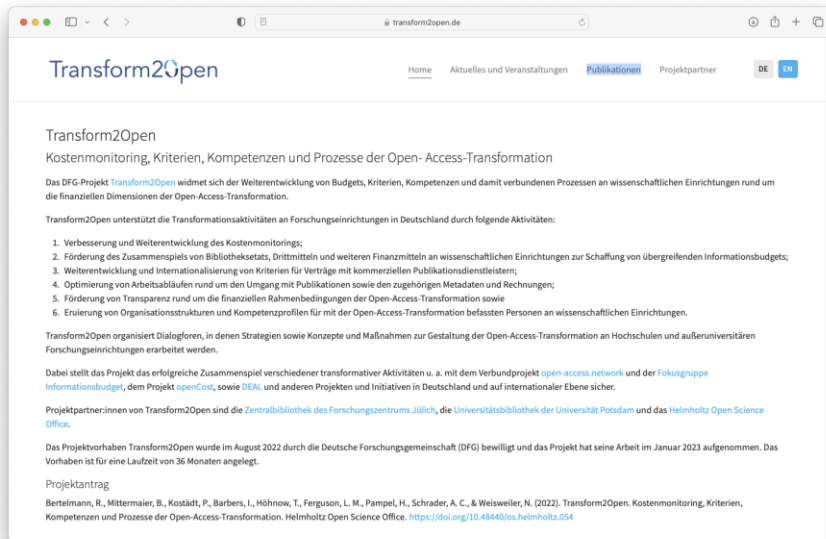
transform2open.de

Transform2Open

Home Aktuelles und Veranstaltungen Publikationen Projektpartner DE EN

Transform2Open

Kostenmonitoring, Kriterien, Kompetenzen und Prozesse der Open- Access-Transformation

Das DFG-Projekt Transform2Open widmet sich der Weiterentwicklung von Budgets, Kriterien, Kompetenzen und damit verbundenen Prozessen an wissenschaftlichen Einrichtungen rund um die finanziellen Dimensionen der Open-Access-Transformation.

Transform2Open unterstützt die Transformationsaktivitäten an Forschungseinrichtungen in Deutschland durch folgende Aktivitäten:

1. Verbesserung und Weiterentwicklung des Kostenmonitorings;
2. Förderung des Zusammenspiels von Bibliotheksetats, Drittmitteln und weiteren Finanzmitteln an wissenschaftlichen Einrichtungen zur Schaffung von übergreifenden Informationsbudgets;
3. Weiterentwicklung und Internationalisierung von Kriterien für Verträge mit kommerziellen Publikationsdienstleistern;
4. Optimierung von Arbeitsabläufen rund um den Umgang mit Publikationen sowie den zugehörigen Metadaten und Rechnungen;
5. Förderung von Transparenz rund um die finanziellen Rahmenbedingungen der Open-Access-Transformation sowie
6. Eruierung von Organisationsstrukturen und Kompetenzprofilen für mit der Open-Access-Transformation befassten Personen an wissenschaftlichen Einrichtungen.

Transform2Open organisiert Dialogforen, in denen Strategien sowie Konzepte und Maßnahmen zur Gestaltung der Open-Access-Transformation an Hochschulen und außeruniversitären Forschungseinrichtungen erarbeitet werden.

Dabei stellt das Projekt das erfolgreiche Zusammenspiel verschiedener transformativer Aktivitäten u. a. mit dem Verbundprojekt open-access.network und der Fokusgruppe Informationsbudget, dem Projekt openCost, sowie DEAL und anderen Projekten und Initiativen in Deutschland und auf internationaler Ebene sicher.

Projektpartner:innen von Transform2Open sind die Zentralbibliothek des Forschungszentrums Jülich, die Universitätsbibliothek der Universität Potsdam und das Helmholtz Open Science Office.

Das Projektvorhaben Transform2Open wurde im August 2022 durch die Deutsche Forschungsgemeinschaft (DFG) bewilligt und das Projekt hat seine Arbeit im Januar 2023 aufgenommen. Das Vorhaben ist für eine Laufzeit von 36 Monaten angelegt.

Projektantrag

Bertelmann, R., Mittermaier, B., Kostädt, P., Barbers, I., Höhnow, T., Ferguson, L. M., Pampel, H., Schrader, A. C., & Weisweiler, N. (2022). Transform2Open. Kostenmonitoring, Kriterien, Kompetenzen und Prozesse der Open-Access-Transformation. Helmholtz Open Science Office. https://doi.org/10.48440/os.helmholtz.054